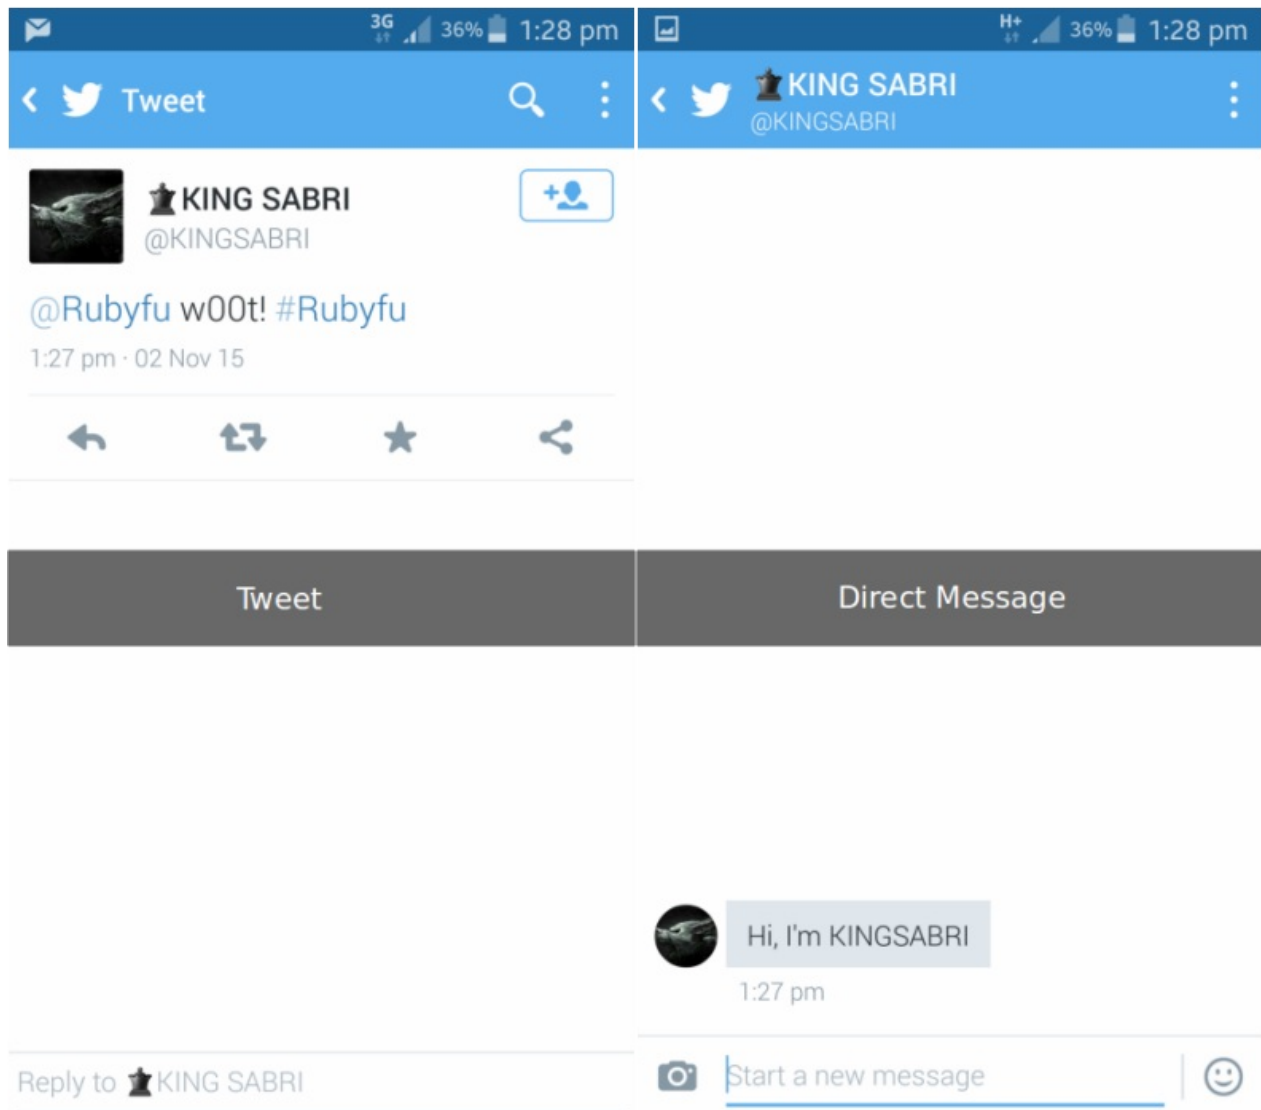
3G 36% 1:28 pm

Tweet

KING SABRI
@KINGSABRI

@Rubyfu w00t! #Rubyfu
1:27 pm · 02 Nov 15

Tweet

Reply to KING SABRI

H+ 36% 1:28 pm

KING SABRI
@KINGSABRI

Direct Message

Hi, I'm KINGSABRI
1:27 pm

Start a new message